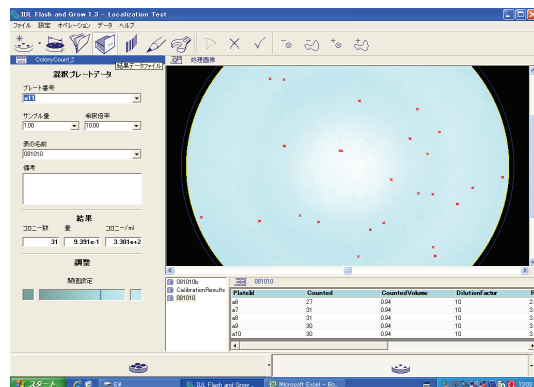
IUL Flash and Grow 1.3 - Localization Test

ファイル 設定 オペレーション データ ヘルプ

結果データファイル

ColonyCount_2

処理画像

選択プレートデータ

プレート番号

a11

サンプル量

1.00

希釈倍率

10.00

表の名前

081010

備考

結果

コロニー数 量 コロニー/ml

31 9.391e-1 3.301e+2

調整

閾値設定

081010b

CalibrationResults

081010

081010

| PlateId | Counted | CountedVolume | DilutionFactor | R |
|---|---|---|---|---|
| a6 | 27 | 0.04 | 10 | 3 |
| a7 | 31 | 0.04 | 10 | 3 |
| a8 | 31 | 0.04 | 10 | 3 |
| a9 | 30 | 0.04 | 10 | 3 |
| a10 | 30 | 0.04 | 10 | 3 |

スタート

E4

IUL Flash and Grow ...

Microsoft Excel - Bo...

13:03